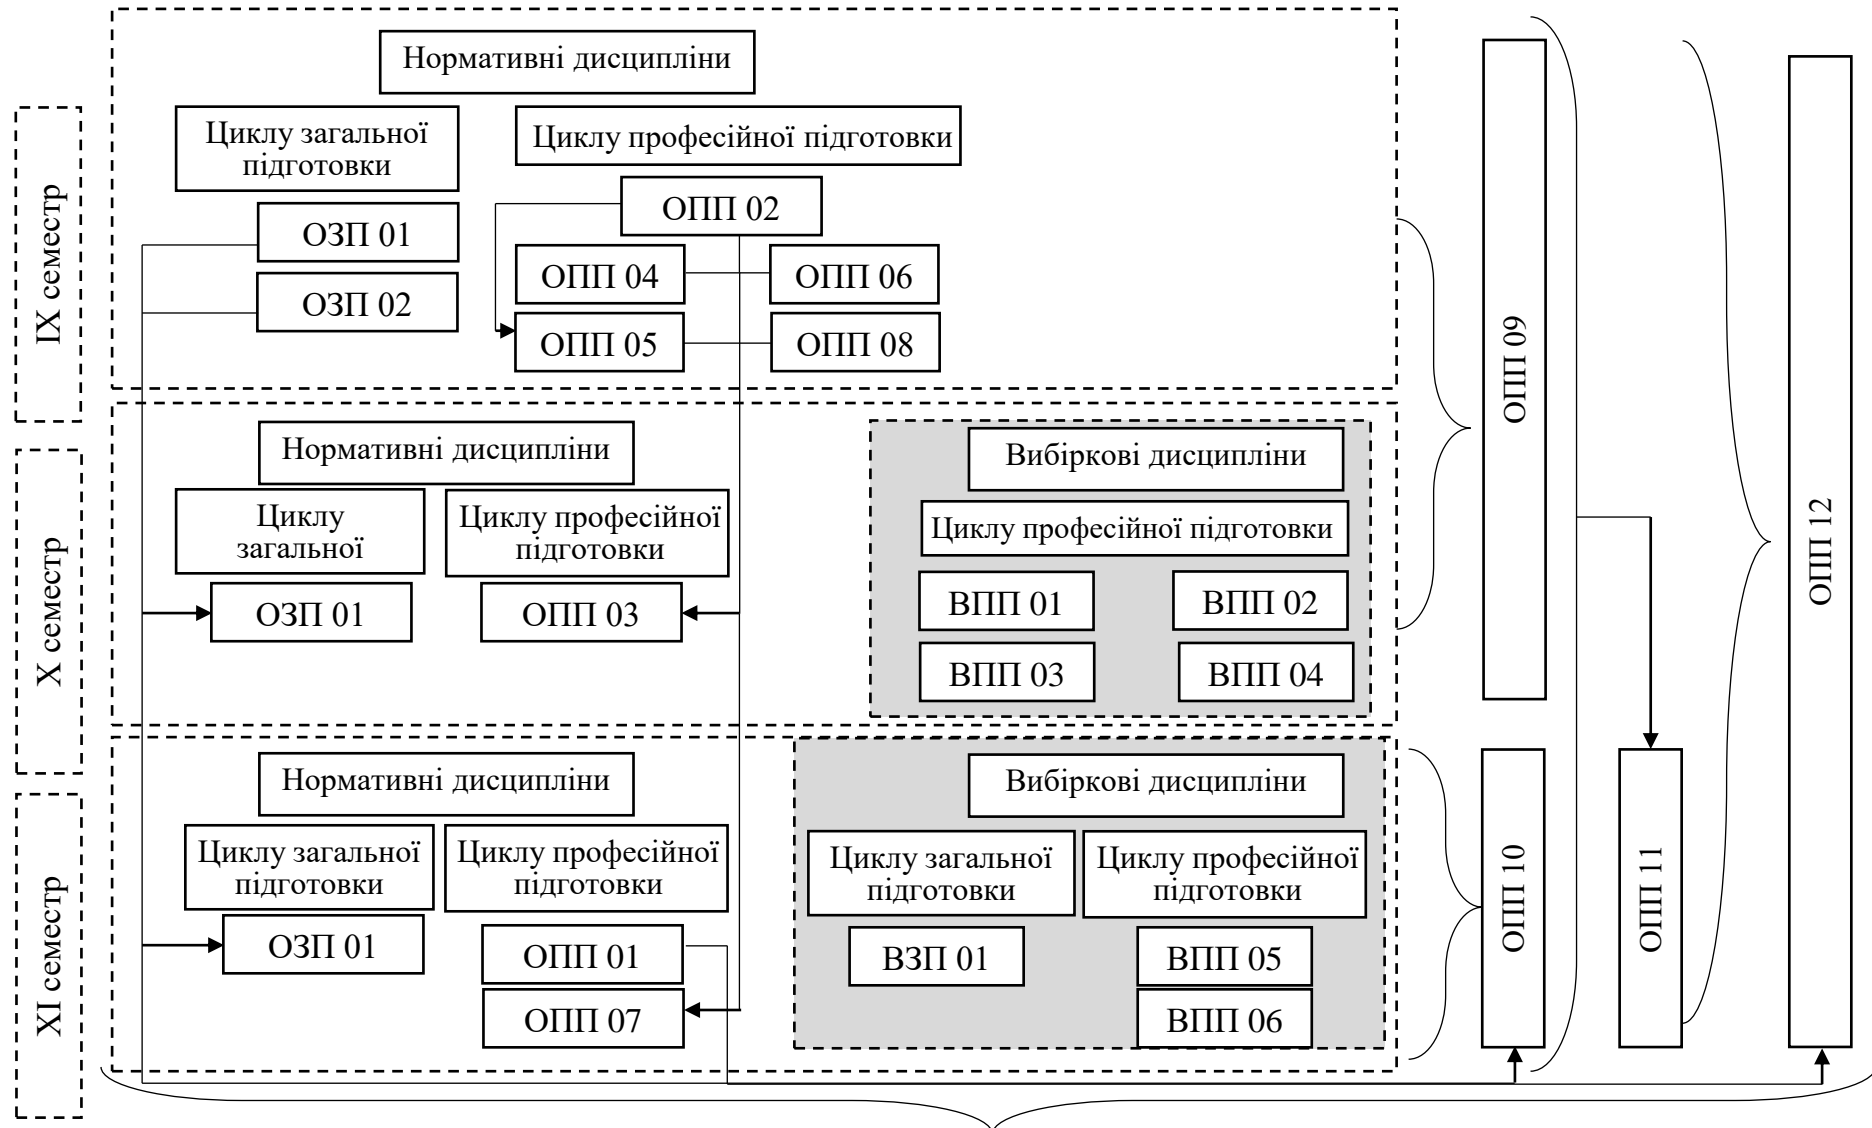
IX семестр

Нормативні дисципліни

Циклу загальної підготовки

Циклу професійної підготовки

ОПП 02

ОЗП 01

ОЗП 02

ОПП 04

ОПП 06

ОПП 05

ОПП 08

X семестр

Нормативні дисципліни

Циклу загальної

Циклу професійної підготовки

ОЗП 01

ОПП 03

Вибіркові дисципліни

Циклу професійної підготовки

ВПП 01

ВПП 02

ВПП 03

ВПП 04

XI семестр

Нормативні дисципліни

Циклу загальної підготовки

Циклу професійної підготовки

ОЗП 01

ОПП 01

ОПП 07

Вибіркові дисципліни

Циклу загальної підготовки

Циклу професійної підготовки

ВЗП 01

ВПП 05

ВПП 06

ОПП 09

ОПП 10

ОПП 11

ОПП 12